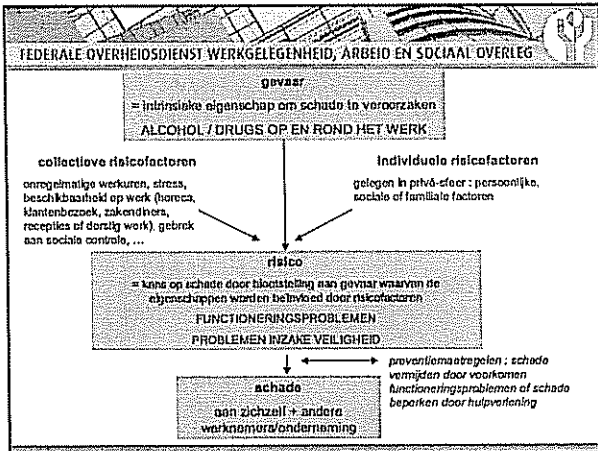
FEDERALE OVERHEIDSDIENST WERKGELEGENHEID, ARBEID EN SOCIAAL OVERLEG

gevaar
= intrinsieke eigenschap om schade te veroorzaken
ALCOHOL / DRUGS OP EN ROND HET WERK

collectieve risicofactoren

onregelmatige werkuren, stress, beschikbaarheid op werk (horeca, klantenbezoek, zakendiners, recepties of dergelijk werk), gebrek aan sociale controle, ...

individuele risicofactoren

gelegen in privé-sfeer : persoonlijke, sociale of familiale factoren

risico
= kans op schade door blootstelling aan gevaar waarvan de eigenschappen worden beïnvloed door risicofactoren
FUNCTIONERINGSPROBLEMEN
PROBLEMEN INZAKE VEILIGHEID

preventiemaatregelen : schade vermijden door voorkomen functioneringsproblemen of schade beperken door hulpverlening

schade
aan zichzelf + andere werknemers/onderneming